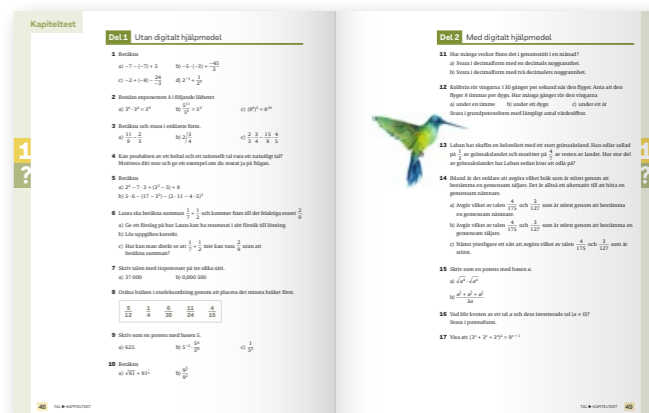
Kapiteltest

Del 1 Utan digitalt hjälpmedel

1 Beräkna

a) $-7-(-7)+3$

b) $-5\cdot(-3)+\frac{-45}{3}$

c) $-2+(-8)-\frac{24}{-3}$

d) $2^{-3}+\frac{1}{2^3}$

2 Bestäm exponenten $k$ i följande likheter

a) $3^k\cdot3^4=3^9$

b) $\frac{5^{11}}{5^k}=5^2$

c) $(8^k)^2=8^{16}$

3 Beräkna och svara i enklaste form.

a) $\frac{11}{9}-\frac{2}{3}$

b) $2\frac{3}{4}$

c) $\frac{2}{3}\cdot\frac{3}{4}\cdot\frac{15}{5}\cdot\frac{4}{5}$

4 Kan produkten av ett heltal och ett naturligt tal vara ett naturligt tal? Motivera ditt svar och ge ett exempel om du svarar ja på frågan.

5 Beräkna

a) $2^2-7\cdot3+(3^2-5)+8$

b) $5-6-(17-3^2)-(2\cdot11-4\cdot5)^2$

6 Laura ska beräkna summan $\frac{2}{3}+\frac{1}{5}$ och kommer fram till det felaktiga svaret $\frac{3}{8}$.

a) Ge ett förslag på hur Laura kan ha resonerat i sin felaktiga lösning.

b) Lös uppgiften korrekt.

c) Hur kan man direkt se att $\frac{2}{3}+\frac{1}{5}$ inte kan vara $\frac{3}{8}$ utan att beräkna summan?

7 Skriv talen med tiopotenser på tre olika sätt.

a) 37 000

b) 0,000 560

8 Ordna bråken i storleksordning genom att placera det minsta bråket först.

$\frac{5}{12}$ $\frac{1}{4}$ $\frac{6}{30}$ $\frac{11}{24}$ $\frac{4}{15}$

9 Skriv som en potens med basen 5.

a) 625

b) $5^{-3}\cdot\frac{5^4}{5^6}$

c) $\frac{1}{5^2}$

10 Beräkna

a) $\sqrt{81}+81^{\frac{1}{2}}$

b) $\frac{9^2}{9^4}$

48 TAL ▸ KAPITELTEST

Del 2 Med digitalt hjälpmedel

11 Hur många veckor finns det i genomsnitt i en månad?

a) Svara i decimalform med en decimals noggrannhet.

b) Svara i decimalform med två decimalers noggrannhet.

12 Kolibrin rör vingarna 130 gånger per sekund när den flyger. Anta att den flyger 8 timmar per dygn. Hur många gånger rör den vingarna

a) under en timme

b) under ett dygn

c) under ett år

Svara i grundpotensform med lämpligt antal värdesiffror.

13 Laban har skaffat en kolonilott med ett stort grönsaksland. Han odlar sallad på $\frac{1}{3}$ av grönsakslandet och morötter på $\frac{2}{5}$ av resten av landet. Hur stor del av grönsakslandet har Laban sedan kvar att odla på?

14 Ibland är det enklare att avgöra vilket bråk som är störst genom att bestämma en gemensam nämnare. Det är alltså ett alternativ till att hitta en gemensam nämnare.

a) Avgör vilket av talen $\frac{4}{175}$ och $\frac{3}{127}$ som är störst genom att bestämma en gemensam nämnare.

b) Avgör vilket av talen $\frac{4}{175}$ och $\frac{3}{127}$ som är störst genom att bestämma en gemensam täljare.

c) Nämn ytterligare ett sätt att avgöra vilket av talen $\frac{4}{175}$ och $\frac{3}{127}$ som är störst.

15 Skriv som en potens med basen $a$.

a) $\sqrt{a^3}\cdot\sqrt{a^5}$

b) $\frac{a^5+a^5+a^5}{3a}$

16 Vad blir kvoten av ett tal $a$ och dess inverterade tal ($a\neq0$)? Svara i potensform.

17 Visa att $(3^n+3^n+3^n)^2=9^{n+1}$

TAL ▸ KAPITELTEST 49